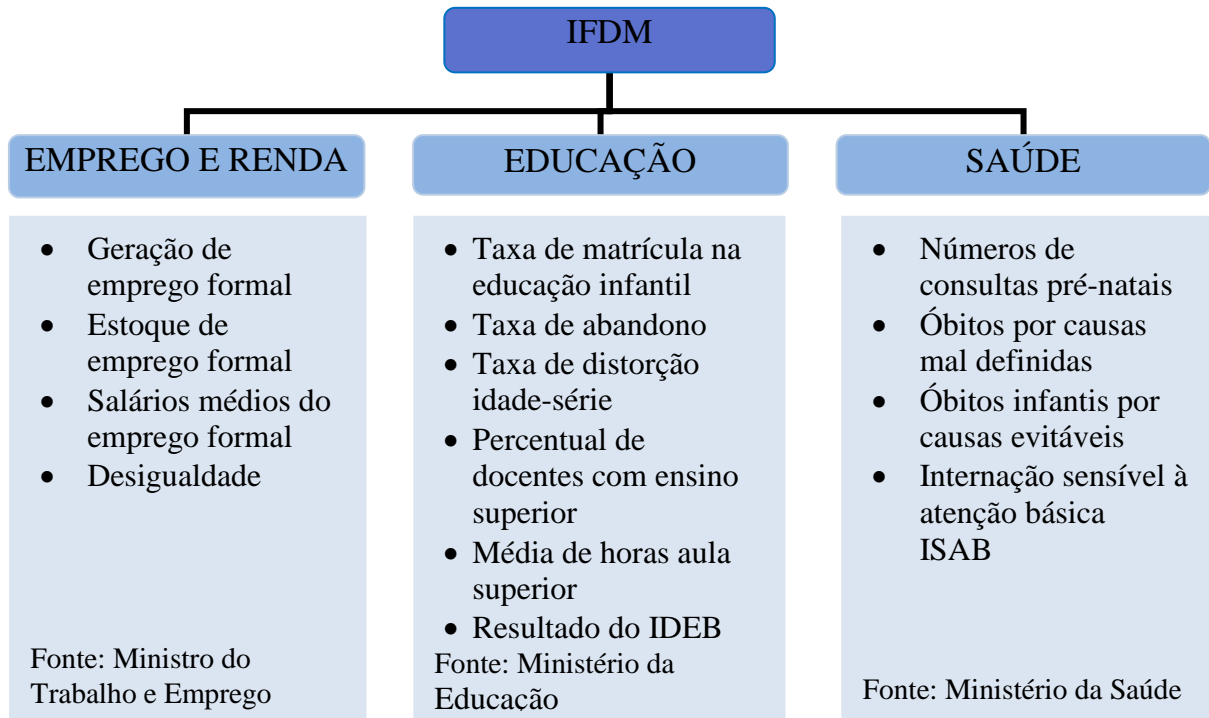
IFDM

EMPREGO E RENDA

- Geração de emprego formal
- Estoque de emprego formal
- Salários médios do emprego formal
- Desigualdade

Fonte: Ministro do Trabalho e Emprego

EDUCAÇÃO

- Taxa de matrícula na educação infantil
- Taxa de abandono
- Taxa de distorção idade-série
- Percentual de docentes com ensino superior
- Média de horas aula superior
- Resultado do IDEB

Fonte: Ministério da Educação

SAÚDE

- Números de consultas pré-natais
- Óbitos por causas mal definidas
- Óbitos infantis por causas evitáveis
- Internação sensível à atenção básica ISAB

Fonte: Ministério da Saúde